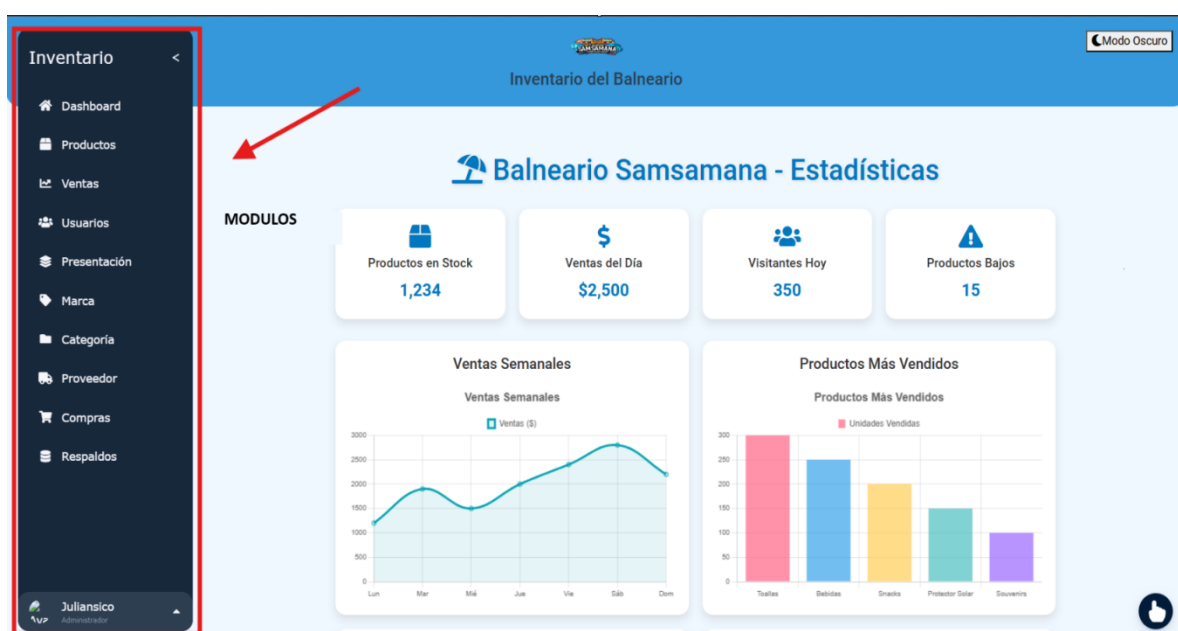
Inventario <

Dashboard
Productos
Ventas
Usuarios
Presentación
Marca
Categoría
Proveedor
Compras
Respaldos

Julianisco
Administrador

SAMSAMANA
Inventario del Balneario

Modo Oscuro

Balneario Samsamana - Estadísticas

MODULOS

Productos en Stock
1,234

Ventas del Día
$2,500

Visitantes Hoy
350

Productos Bajos
15

Ventas Semanales

Ventas Semanales
Ventas ($)
3000
2500
2000
1500
1000
500
0
Lun Mar Mié Jue Vie Sáb Dom

Productos Más Vendidos

Productos Más Vendidos
Unidades Vendidas
300
250
200
150
100
50
0
Toallas Bebidas Snacks Protector Solar Souvenirs